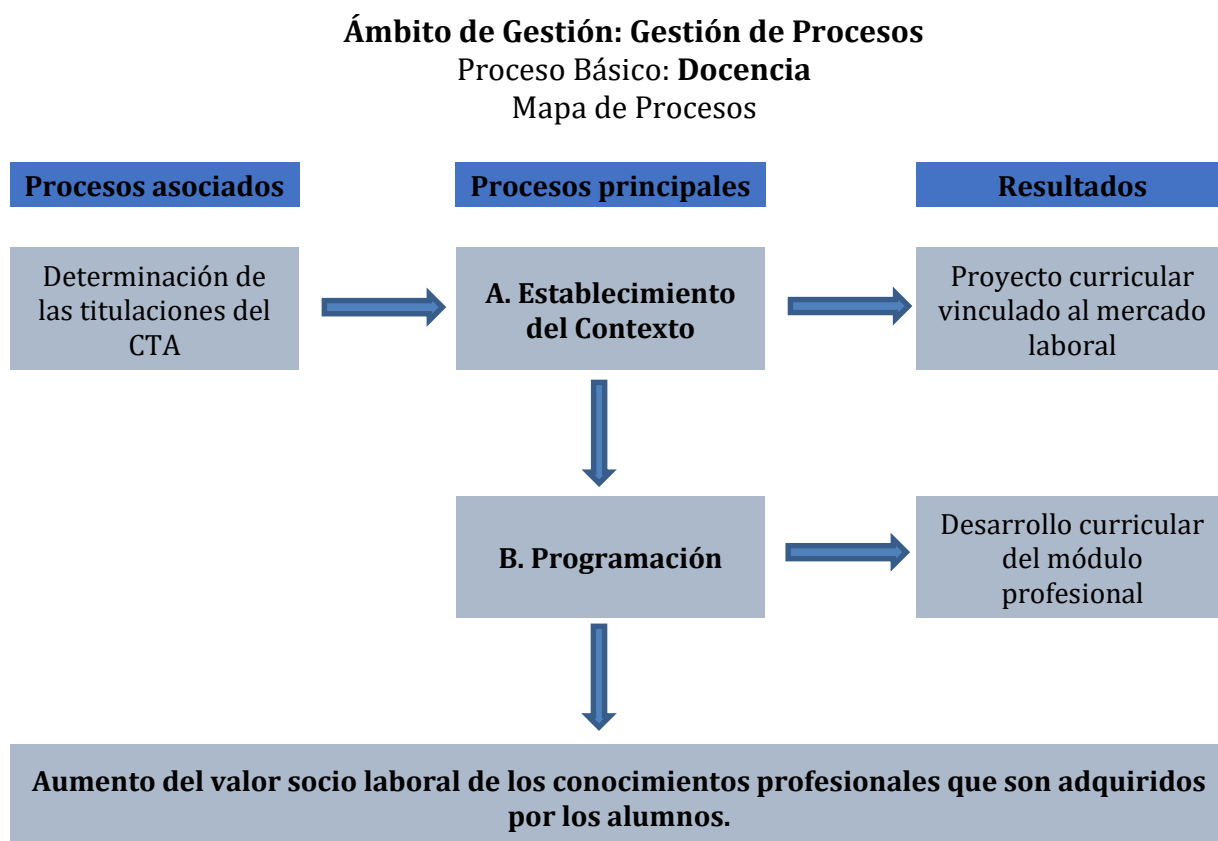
Ámbito de Gestión: Gestión de Procesos
Proceso Básico: Docencia
Mapa de Procesos

Procesos asociados

Procesos principales

Resultados

Determinación de las titulaciones del CTA

A. Establecimiento del Contexto

Proyecto curricular vinculado al mercado laboral

B. Programación

Desarrollo curricular del módulo profesional

Aumento del valor socio laboral de los conocimientos profesionales que son adquiridos por los alumnos.